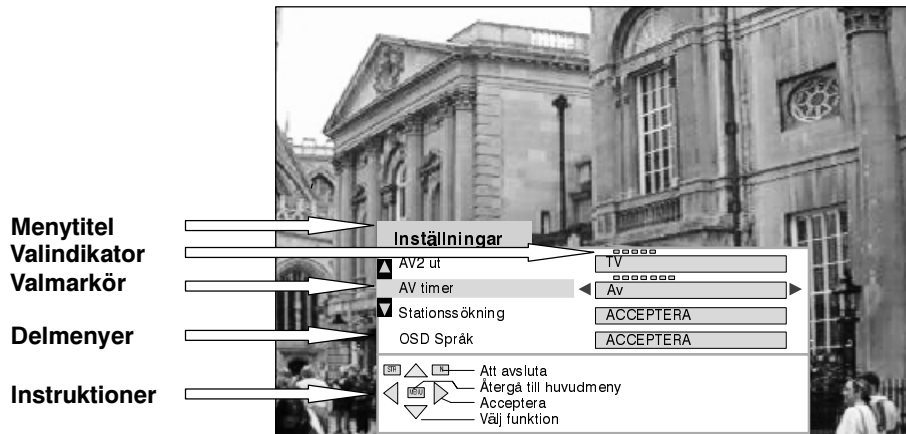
Menytitel
Valindikator
Valmarkör
Delmenyer
Instruktioner

Inställningar
AV2 ut
TV
AV timer
Av
Stationssökning
ACCEPTERA
OSD Språk
ACCEPTERA

STR
N
MENU
Att avsluta
Återgå till huvudmeny
Acceptera
Välj funktion